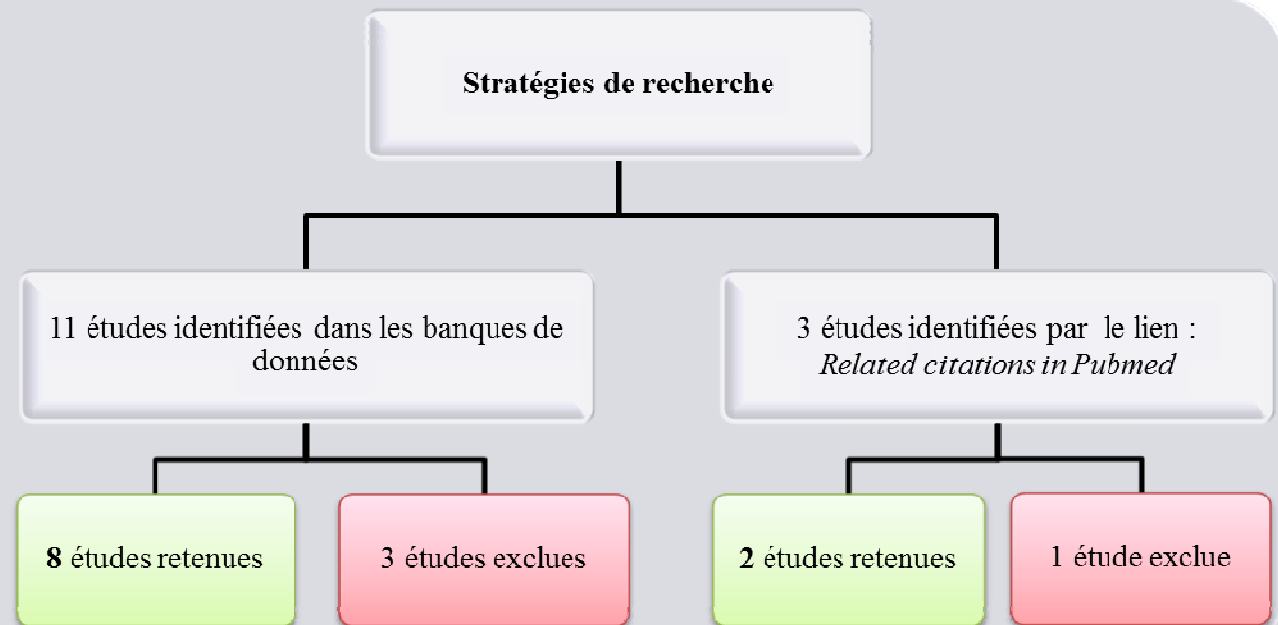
Stratégies de recherche

11 études identifiées dans les banques de données

3 études identifiées par le lien : *Related citations in Pubmed*

**8** études retenues

3 études exclues

**2** études retenues

1 étude exclue